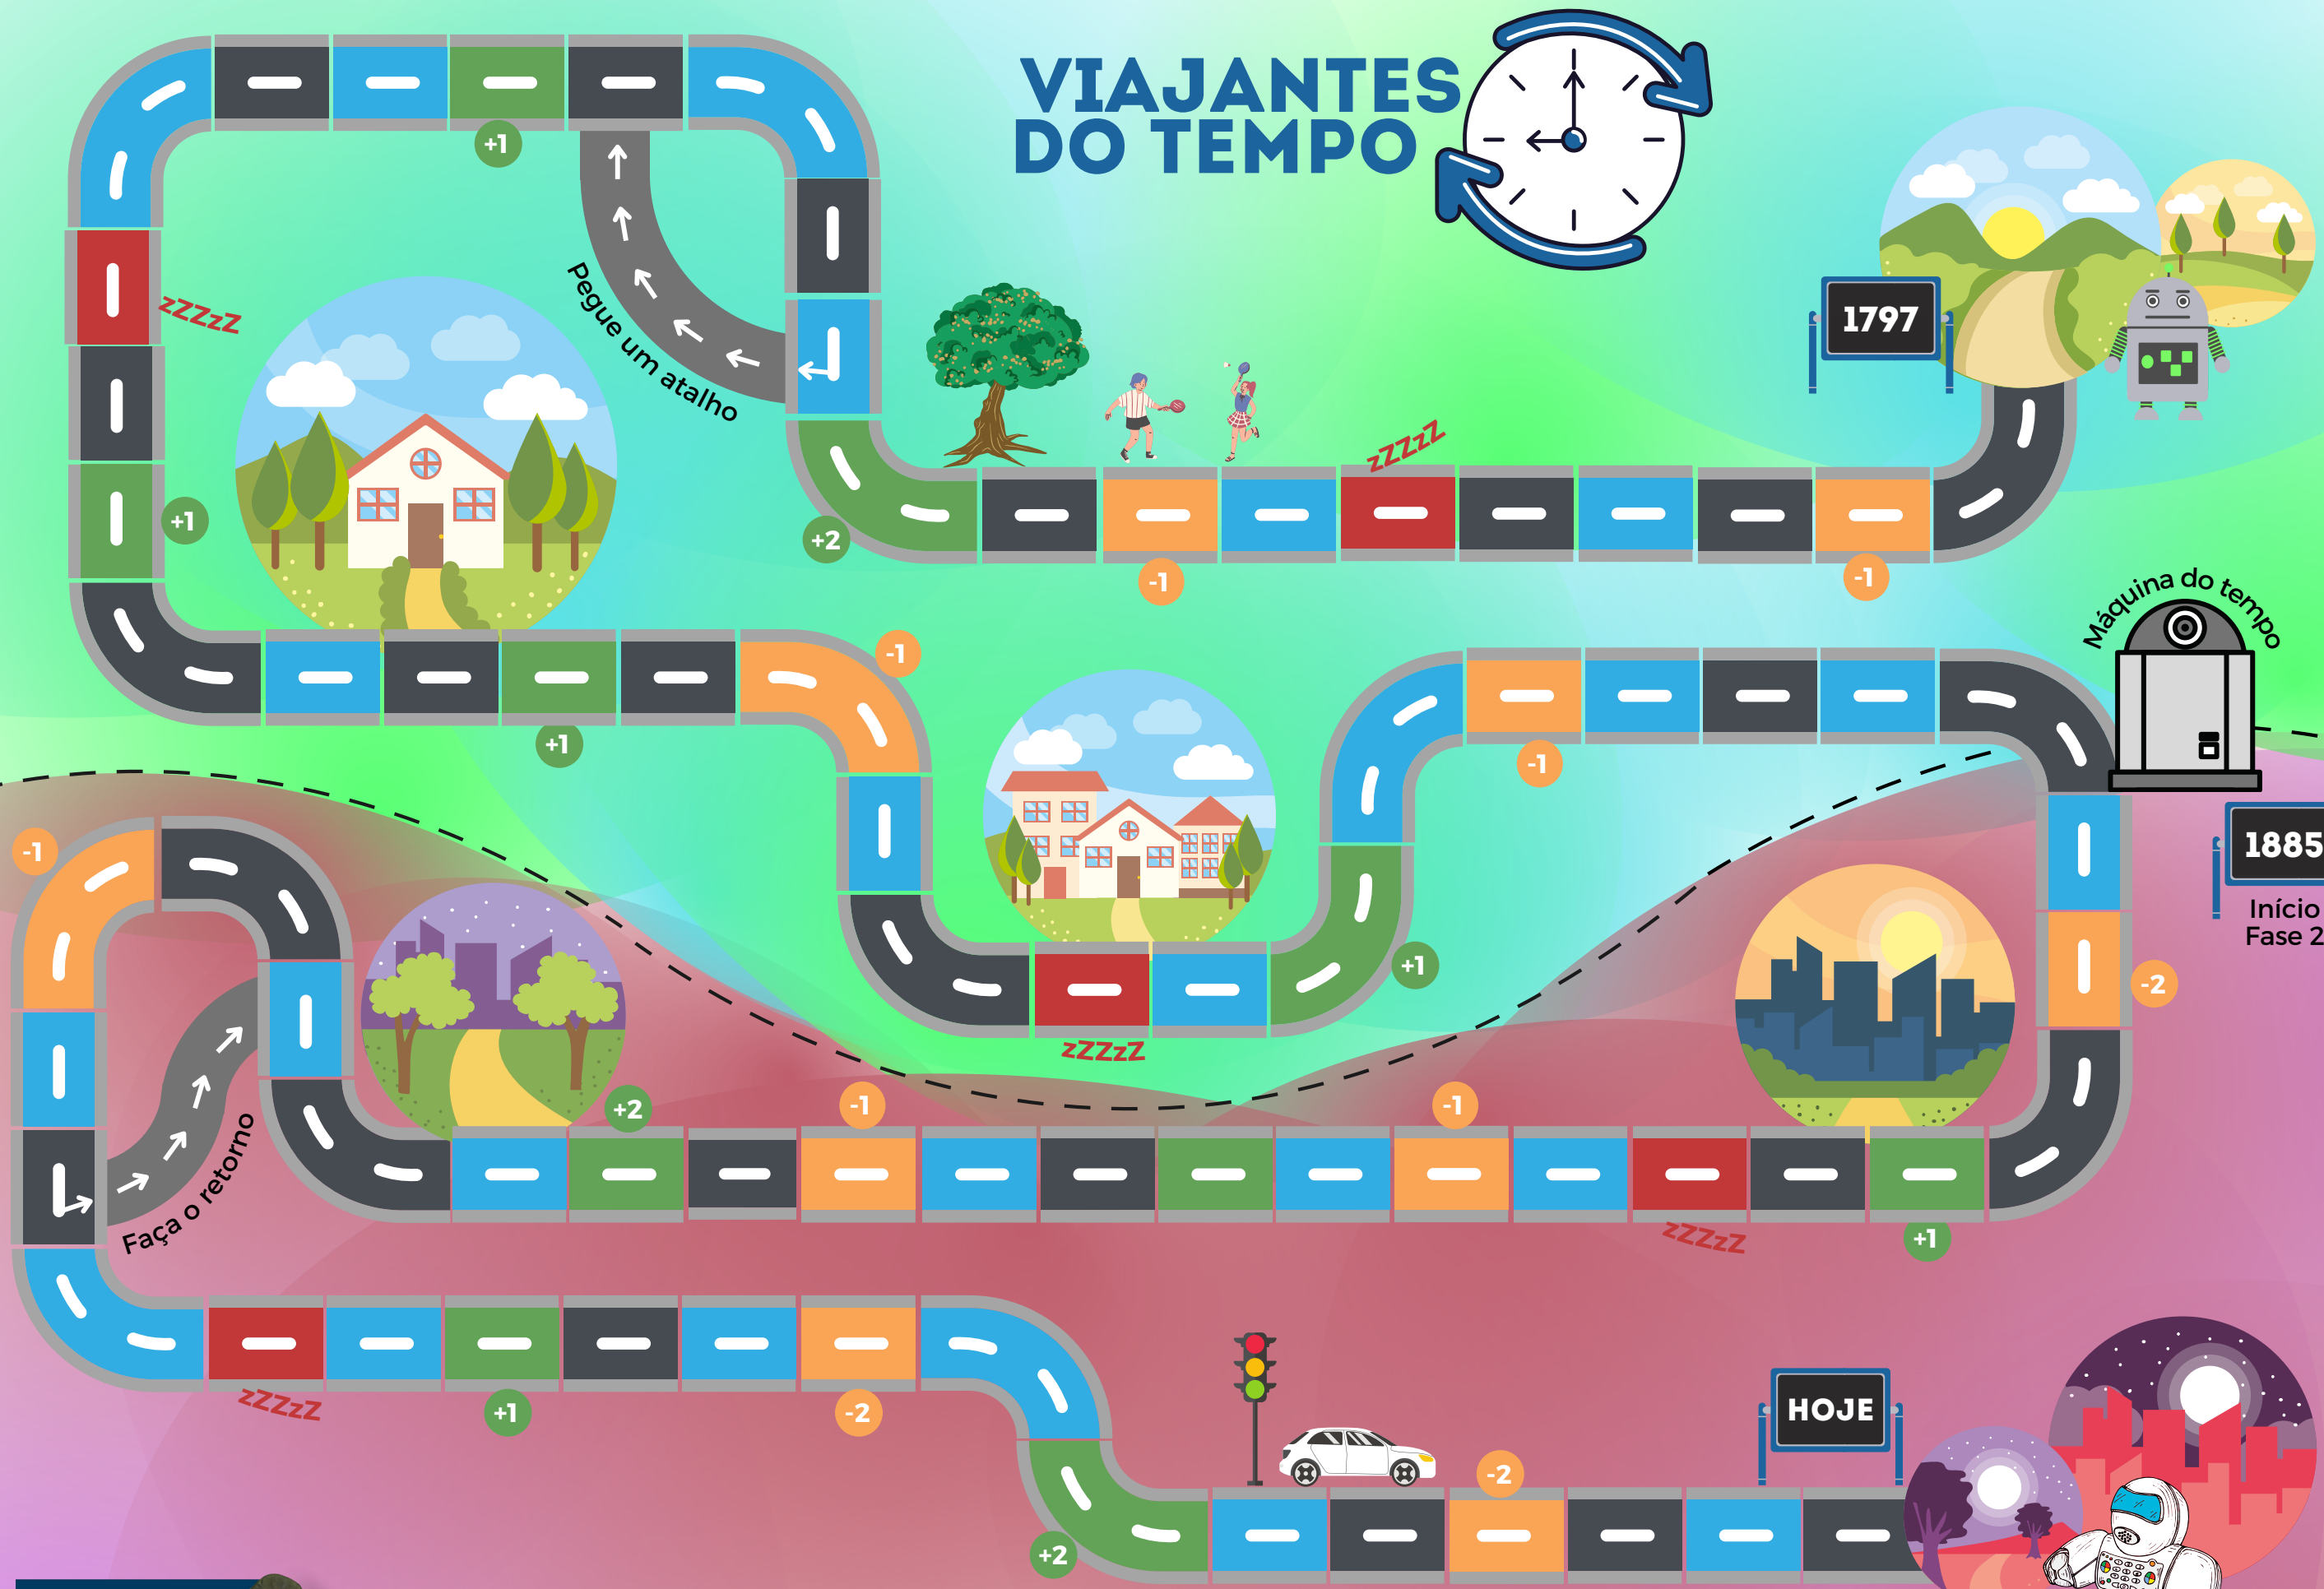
VIAJANTES DO TEMPO

+1

Pegue um atalho

zZZzZ

+1

+2

-1

zZZzZ

-1

1797

Máquina do tempo

-1

+1

-1

-1

1885

Início Fase 2

zZZzZ

+1

-2

+2

-1

-1

Faça o retorno

zZZzZ

+1

zZZzZ

+1

-2

HOJE

-2

+2